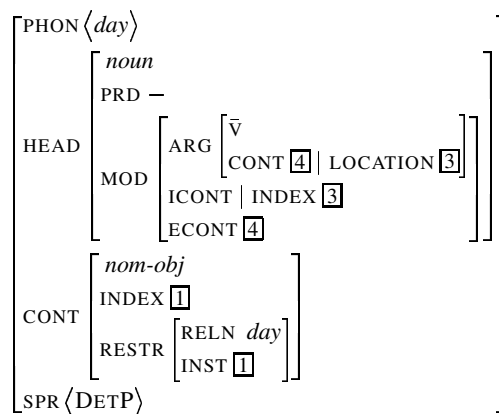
PHON $\langle day \rangle$

HEAD
*noun*
PRD $-$
MOD
ARG
$\bar{\text{V}}$
CONT $\boxed{4}$ | LOCATION $\boxed{3}$
ICONT | INDEX $\boxed{3}$
ECONT $\boxed{4}$

CONT
*nom-obj*
INDEX $\boxed{1}$
RESTR
RELN *day*
INST $\boxed{1}$

SPR $\langle$DETP$\rangle$